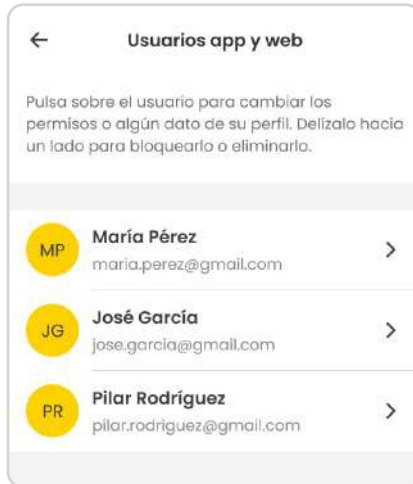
←

Usuarios app y web

Pulsa sobre el usuario para cambiar los permisos o algún dato de su perfil. Delízalo hacia un lado para bloquearlo o eliminarlo.

MP
María Pérez
maria.perez@gmail.com
>

JG
José García
jose.garcia@gmail.com
>

PR
Pilar Rodríguez
pilar.rodriguez@gmail.com
>